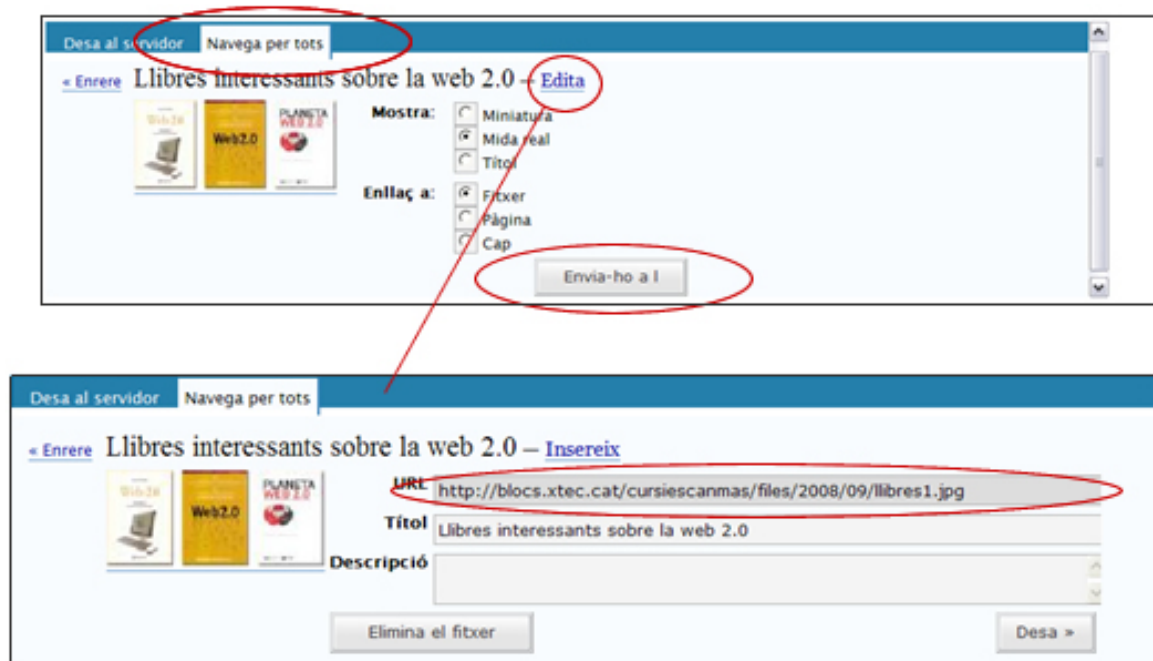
Desa al servidor Navega per tots

« Enrere Llibres interessants sobre la web 2.0 – Edita

Web 2.0 Web2.0 PLANETA WEB 2.0

Mostra: Miniatura Mida real Títol

Enllaç a: Fitxer Pàgina Cap

Envia-ho a l

Desa al servidor Navega per tots

« Enrere Llibres interessants sobre la web 2.0 – Insereix

Web 2.0 Web2.0 PLANETA WEB 2.0

URL http://blocs.xtec.cat/cursiescanmas/files/2008/09/llibres1.jpg

Títol Llibres interessants sobre la web 2.0

Descripció

Elimina el fitxer

Desa »